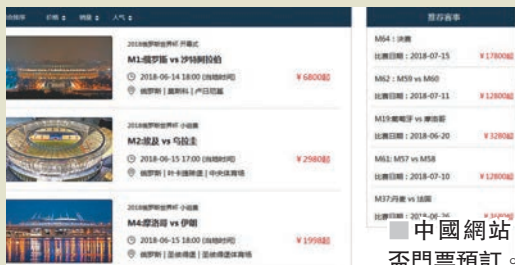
综合排序 价格 销量 人气

2018俄罗斯世界杯 开幕式
M1:俄罗斯 vs 沙特阿拉伯
2018-06-14 18:00 (当地时间)
俄罗斯 | 莫斯科 | 卢日尼基
¥6800起

2018俄罗斯世界杯 小组赛
M2:埃及 vs 乌拉圭
2018-06-15 17:00 (当地时间)
俄罗斯 | 叶卡捷琳堡 | 中央体育场
¥2980起

2018俄罗斯世界杯 小组赛
M4:摩洛哥 vs 伊朗
2018-06-15 18:00 (当地时间)
俄罗斯 | 圣彼得堡 | 圣彼得堡体育场
¥1998起

推荐赛事

M64：决赛
比赛日期：2018-07-15
¥17800起

M62：M59 vs M60
比赛日期：2018-07-11
¥12800起

M19:葡萄牙 vs 摩洛哥
比赛日期：2018-06-20
¥3280起

M61: M57 vs M58
比赛日期：2018-07-10
¥12800起

M37:丹麦 vs 法国
比赛日期：2018-06-26
¥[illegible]

■中國網站
否門票預訂。